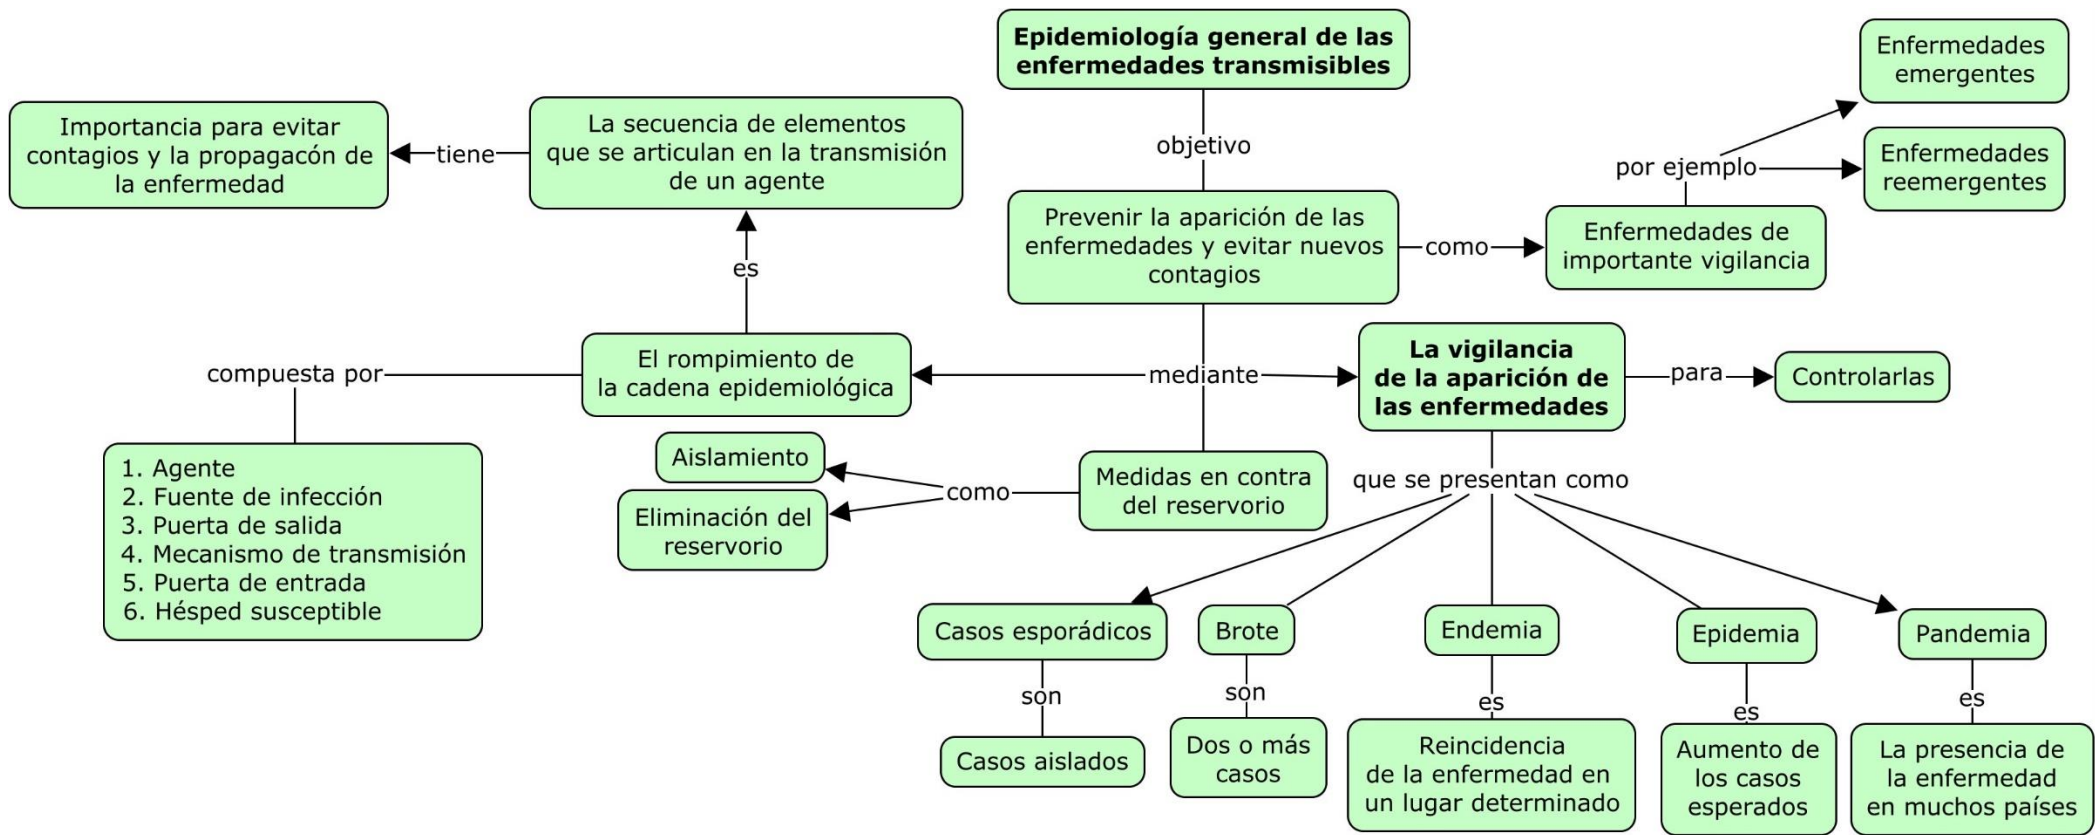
Epidemiología general de las enfermedades transmisibles

objetivo

Prevenir la aparición de las enfermedades y evitar nuevos contagios

como

Enfermedades de importante vigilancia

por ejemplo

Enfermedades emergentes

Enfermedades reemergentes

mediante

El rompimiento de la cadena epidemiológica

es

La secuencia de elementos que se articulan en la transmisión de un agente

tiene

Importancia para evitar contagios y la propagacón de la enfermedad

compuesta por

1. Agente
2. Fuente de infección
3. Puerta de salida
4. Mecanismo de transmisión
5. Puerta de entrada
6. Hésped susceptible

Medidas en contra del reservorio

como

Aislamiento

Eliminación del reservorio

La vigilancia de la aparición de las enfermedades

para

Controlarlas

que se presentan como

Casos esporádicos

son

Casos aislados

Brote

son

Dos o más casos

Endemia

es

Reincidencia de la enfermedad en un lugar determinado

Epidemia

es

Aumento de los casos esperados

Pandemia

es

La presencia de la enfermedad en muchos países